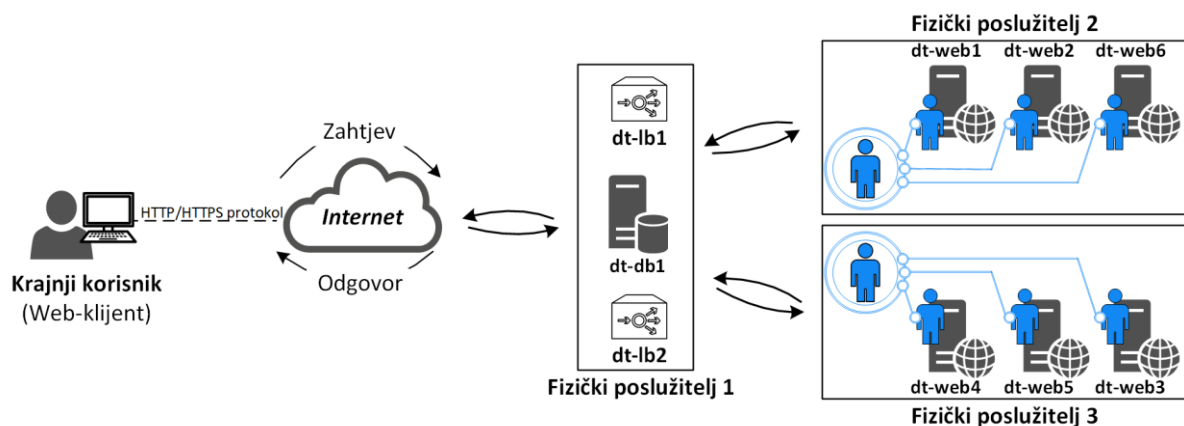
Fizički poslužitelj 2

dt-web1 dt-web2 dt-web6

Zahtjev

HTTP/HTTPS protokol

Internet

Odgovor

Krajnji korisnik
(Web-klijent)

dt-lb1

dt-db1

dt-lb2

Fizički poslužitelj 1

dt-web4 dt-web5 dt-web3

Fizički poslužitelj 3